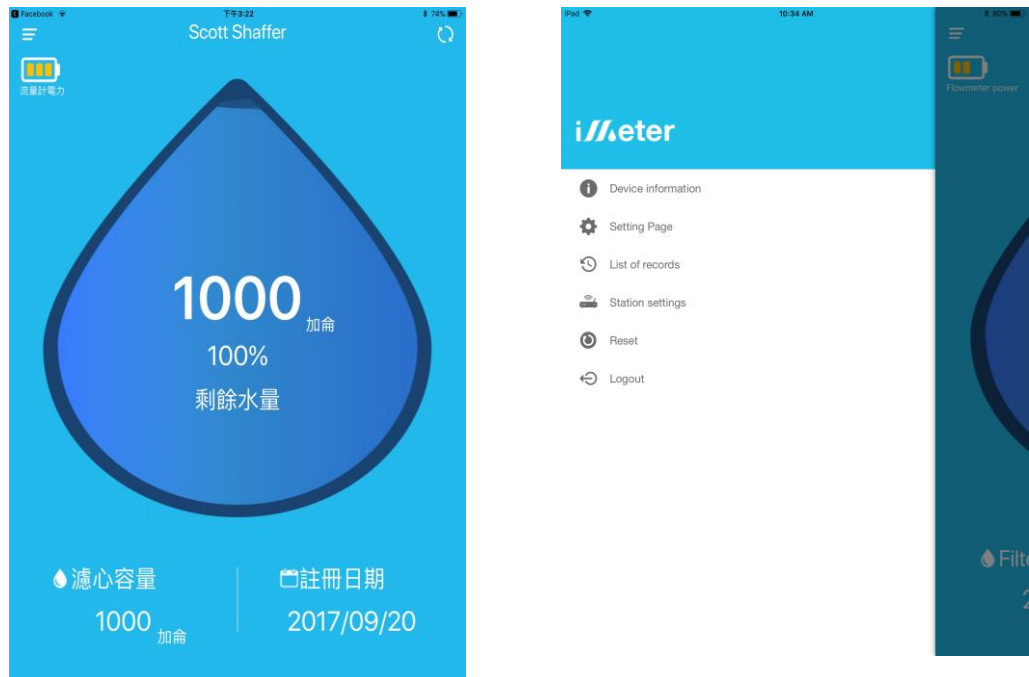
Facebook
下午3:22
74%
Scott Shaffer
流量計電力
1000 加侖
100%
剩餘水量
濾心容量
1000 加侖
註冊日期
2017/09/20

iPad
10:34 AM
80%
iMeter
Device information
Setting Page
List of records
Station settings
Reset
Logout
Flowmeter power
Filt
2